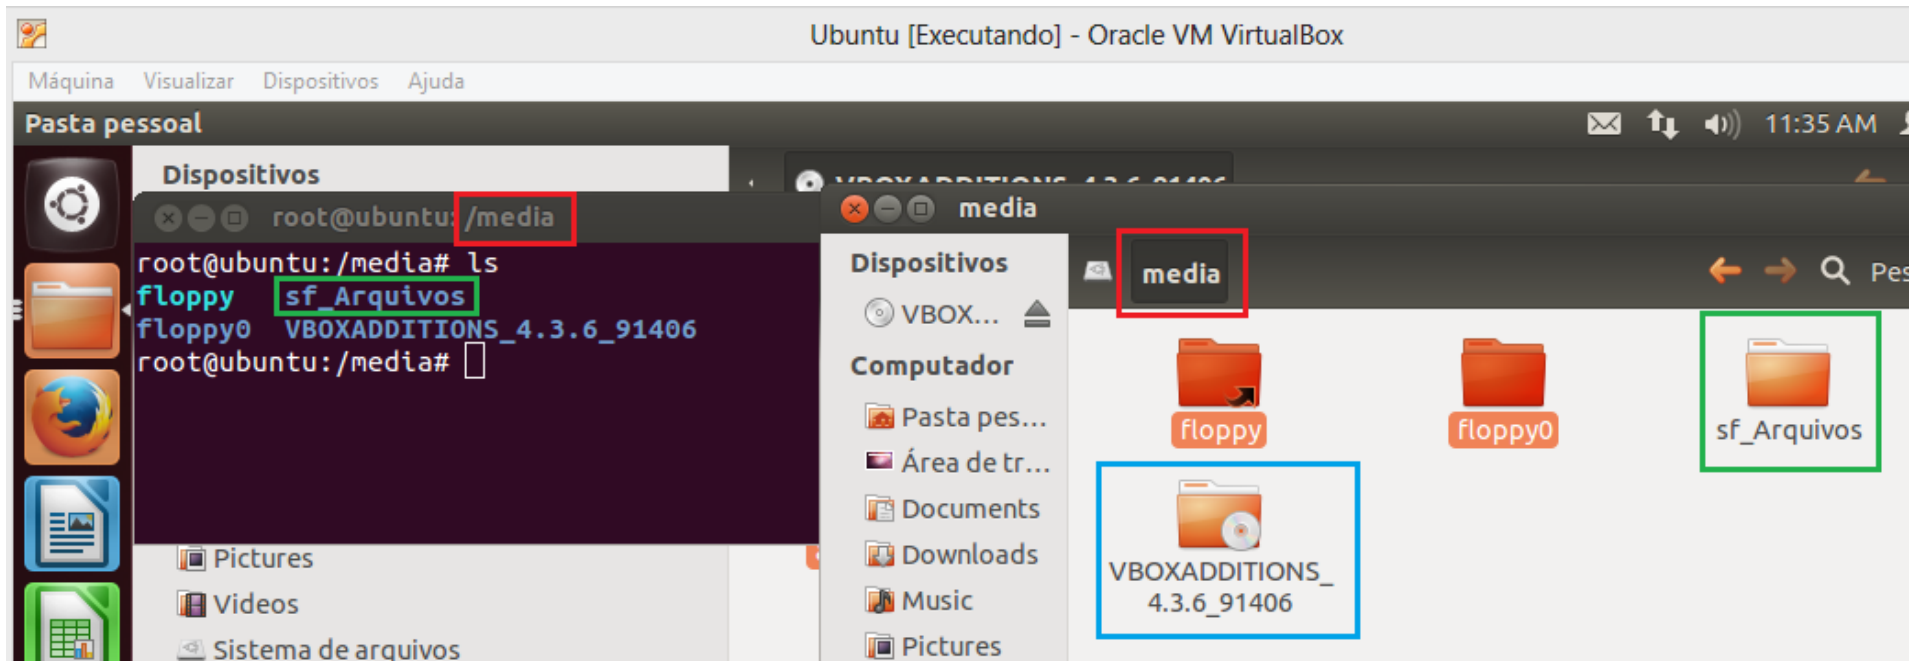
Ubuntu [Executando] - Oracle VM VirtualBox

Máquina Visualizar Dispositivos Ajuda

Pasta pessoal

11:35 AM

Dispositivos

root@ubuntu: /media

root@ubuntu:/media# ls
floppy sf_Arquivos
floppy0 VBOXADDITIONS_4.3.6_91406
root@ubuntu:/media#

Pictures
Videos
Sistema de arquivos

media

Dispositivos
VBOX...
Computador
Pasta pes...
Área de tr...
Documents
Downloads
Music
Pictures

media

Pes

floppy
floppy0
sf_Arquivos
VBOXADDITIONS_4.3.6_91406